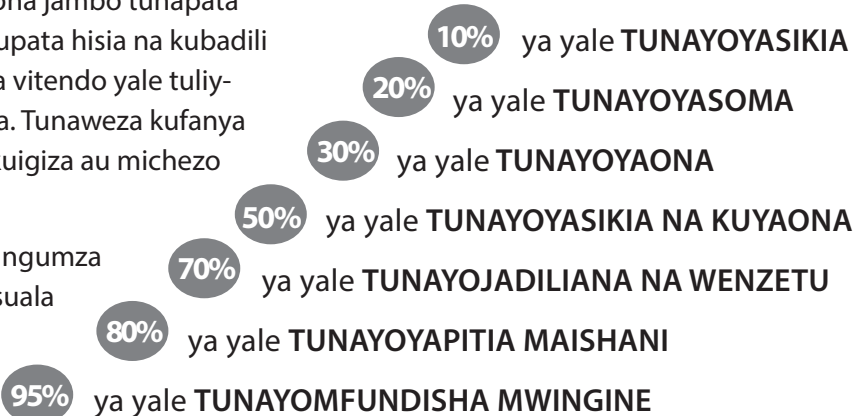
ona jambo tunapata
upata hisia na kubadili
a vitendo yale tuliy-
a. Tunaweza kufanya
uigiza au michezo

ngumza
suala

10% ya yale **TUNAYOYASIKIA**
20% ya yale **TUNAYOYASOMA**
30% ya yale **TUNAYOYAONA**
50% ya yale **TUNAYOYASIKIA NA KUYAONA**
70% ya yale **TUNAYOJADILIANA NA WENZETU**
80% ya yale **TUNAYOYAPITIA MAISHANI**
95% ya yale **TUNAYOMFUNDISHA MWINGINE**